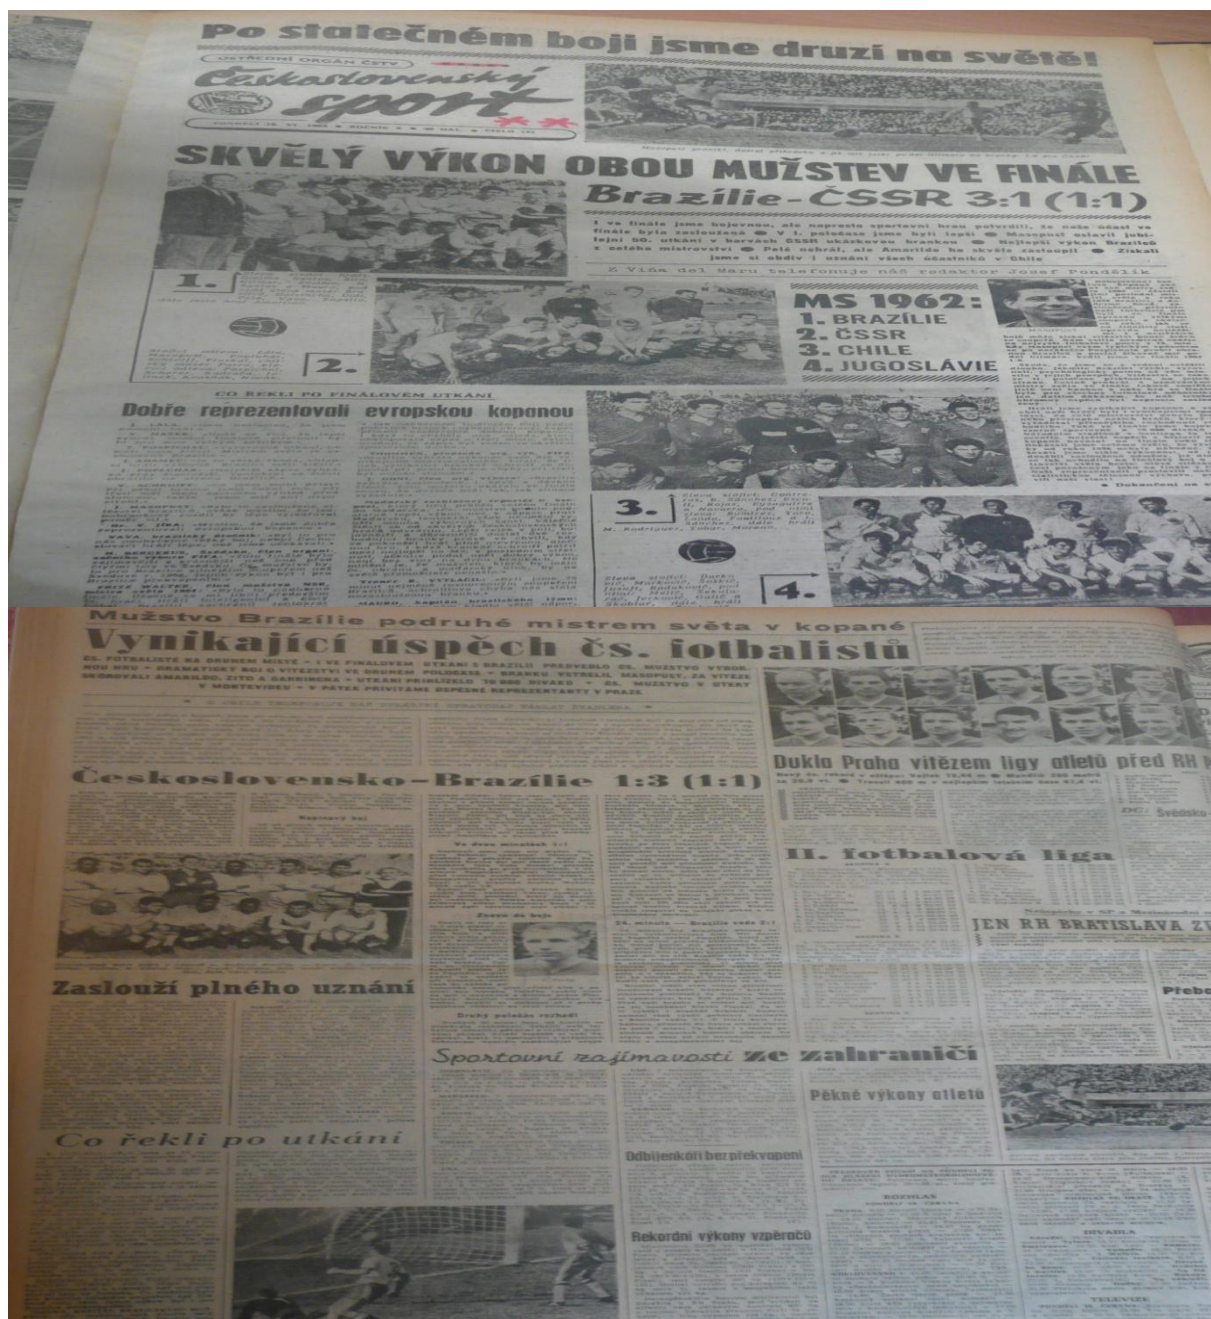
Po statečném boji jsme druzí na světě!

ÚSTŘEDNÍ ORGÁN ČSTV
Československý sport

SKVĚLÝ VÝKON OBOU MUŽSTEV VE FINÁLE
Brazílie-ČSSR 3:1 (1:1)

I ve finále jsme bojovnou, ale nepřesnou sportovní hrou potvrdili, že naše účast ve finále byla zasloužená ● V I. poločase jsme byli lepší ● Masopust oslavil jubilejní 50. utkání v barvách ČSSR ukázkovou brankou ● Nejlepší výkon Brazilců z celého mistrovství ● Pelé nahradil, ale Amarildo ho skvěle zastoupil ● Získali jsme si obdiv i uznání všech účastníků v Chile

Z Viňa del Maru telefonuje náš redaktor Josef Pondělík

1.

2.

MS 1962:
1. BRAZÍLIE
2. ČSSR
3. CHILE
4. JUGOSLÁVIE

CO ŘEKLI PO FINÁLOVÉM UTKÁNÍ
Dobře reprezentovali evropskou kopanou

3.

4.

● Dokončení na str.

Mužstvo Brazílie podruhé mistrem světa v kopané
Vynikající úspěch čs. fotbalistů

ČS. FOTBALISTÉ NA DRUHÉM MÍSTĚ • I VE FINÁLOVÉM UTKÁNÍ S BRAZÍLIÍ PŘEDVEDLO ČS. MUŽSTVO VÝBORNOU HRU • DRAMATICKÝ BOJ O VÍTĚZSTVÍ VE DRUHÉM POLOČASE • BRANKU VSTŘELIL MASOPUST, ZA VÍTĚZE SKÓROVALI AMARILDO, ZITO A SANTAMARIA • UTKÁNÍ PŘIHLÍŽELO 70 000 DIVÁKŮ • ČS. MUŽSTVO V ÚTERÝ V MONTEVIDEU • V PÁTEK PŘIVÍTÁME ÚSPĚŠNÉ REPREZENTANTY V PRAZE

Československo-Brazílie 1:3 (1:1)

Dukla Praha vítězem ligy atletů před RH

II. fotbalová liga

JEN RH BRATISLAVA ZV

Zaslouží plného uznání

Sportovní zajímavosti ze zahraničí

Pěkné výkony atletů

Co řekli po utkání

Odbíjenkáři bez překvapení

Rekordní výkony vzpěračů

ROZHLAS

TELEVIZE